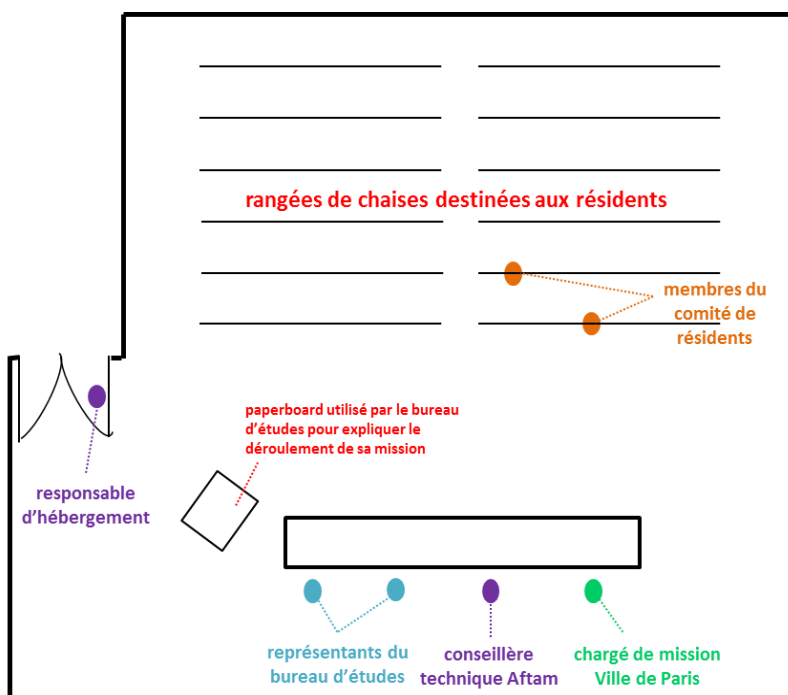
rangées de chaises destinées aux résidents

membres du comité de résidents

paperboard utilisé par le bureau d'études pour expliquer le déroulement de sa mission

responsable d'hébergement

représentants du bureau d'études

conseillère technique Aftam

chargé de mission Ville de Paris